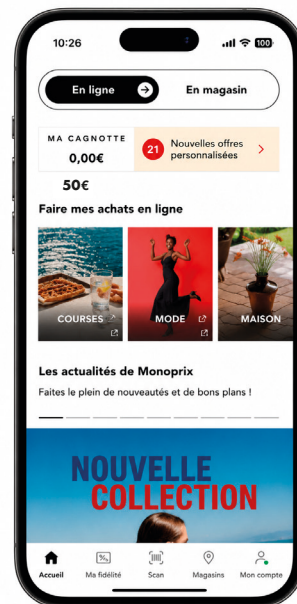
10:26

100

En ligne

En magasin

MA CAGNOTTE
0,00€

21 Nouvelles offres personnalisées

50€

Faire mes achats en ligne

COURSES

MODE

MAISON

Les actualités de Monoprix

Faites le plein de nouveautés et de bons plans !

NOUVELLE
COLLECTION

Accueil
Ma fidélité
Scan
Magasins
Mon compte